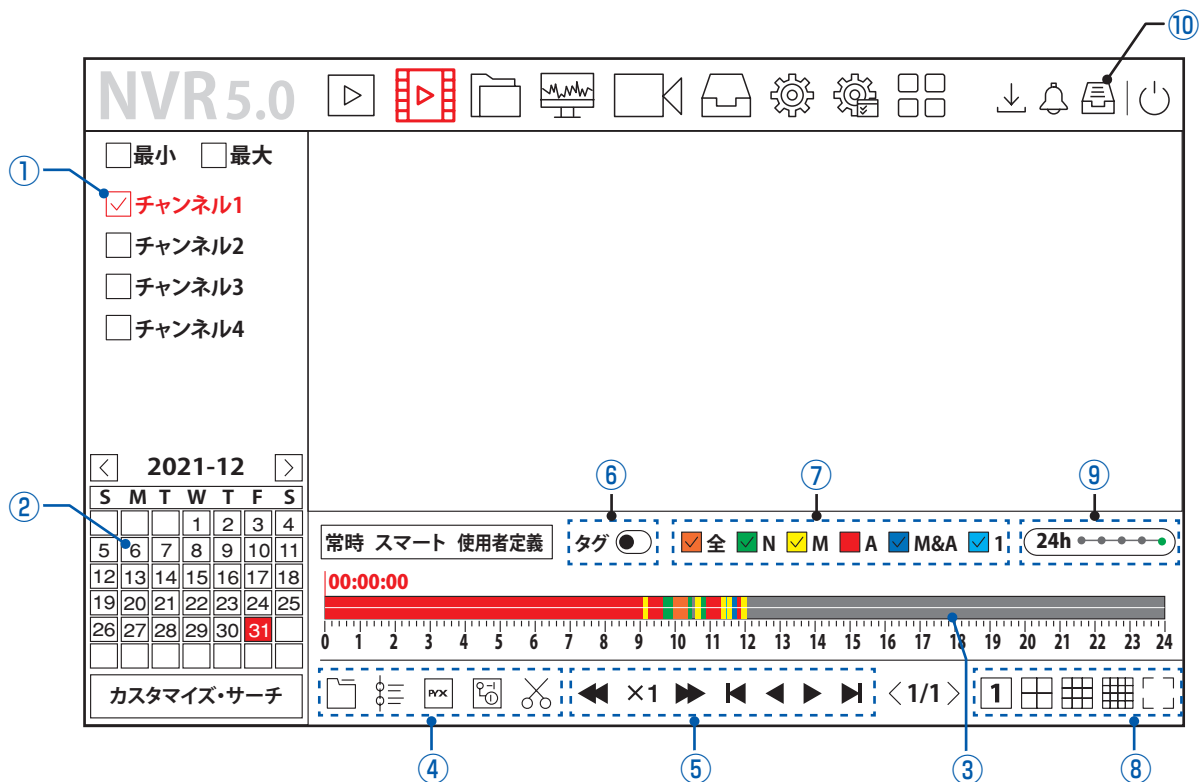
⑩

NVR5.0

①
最小 最大
チャンネル1
チャンネル2
チャンネル3
チャンネル4

②
2021-12

| S | M | T | W | T | F | S |
|---|---|---|---|---|---|---|
| | | | 1 | 2 | 3 | 4 |
| 5 | 6 | 7 | 8 | 9 | 10 | 11 |
| 12 | 13 | 14 | 15 | 16 | 17 | 18 |
| 19 | 20 | 21 | 22 | 23 | 24 | 25 |
| 26 | 27 | 28 | 29 | 30 | 31 | |
| | | | | | | |

カスタマイズ・サーチ

⑥ ⑦ ⑨
常時 スマート 使用者定義
タグ
全 N M A M&A 1
24h

00:00:00
0 1 2 3 4 5 6 7 8 9 10 11 12 13 14 15 16 17 18 19 20 21 22 23 24

×1 1/1
1

④ ⑤ ③ ⑧